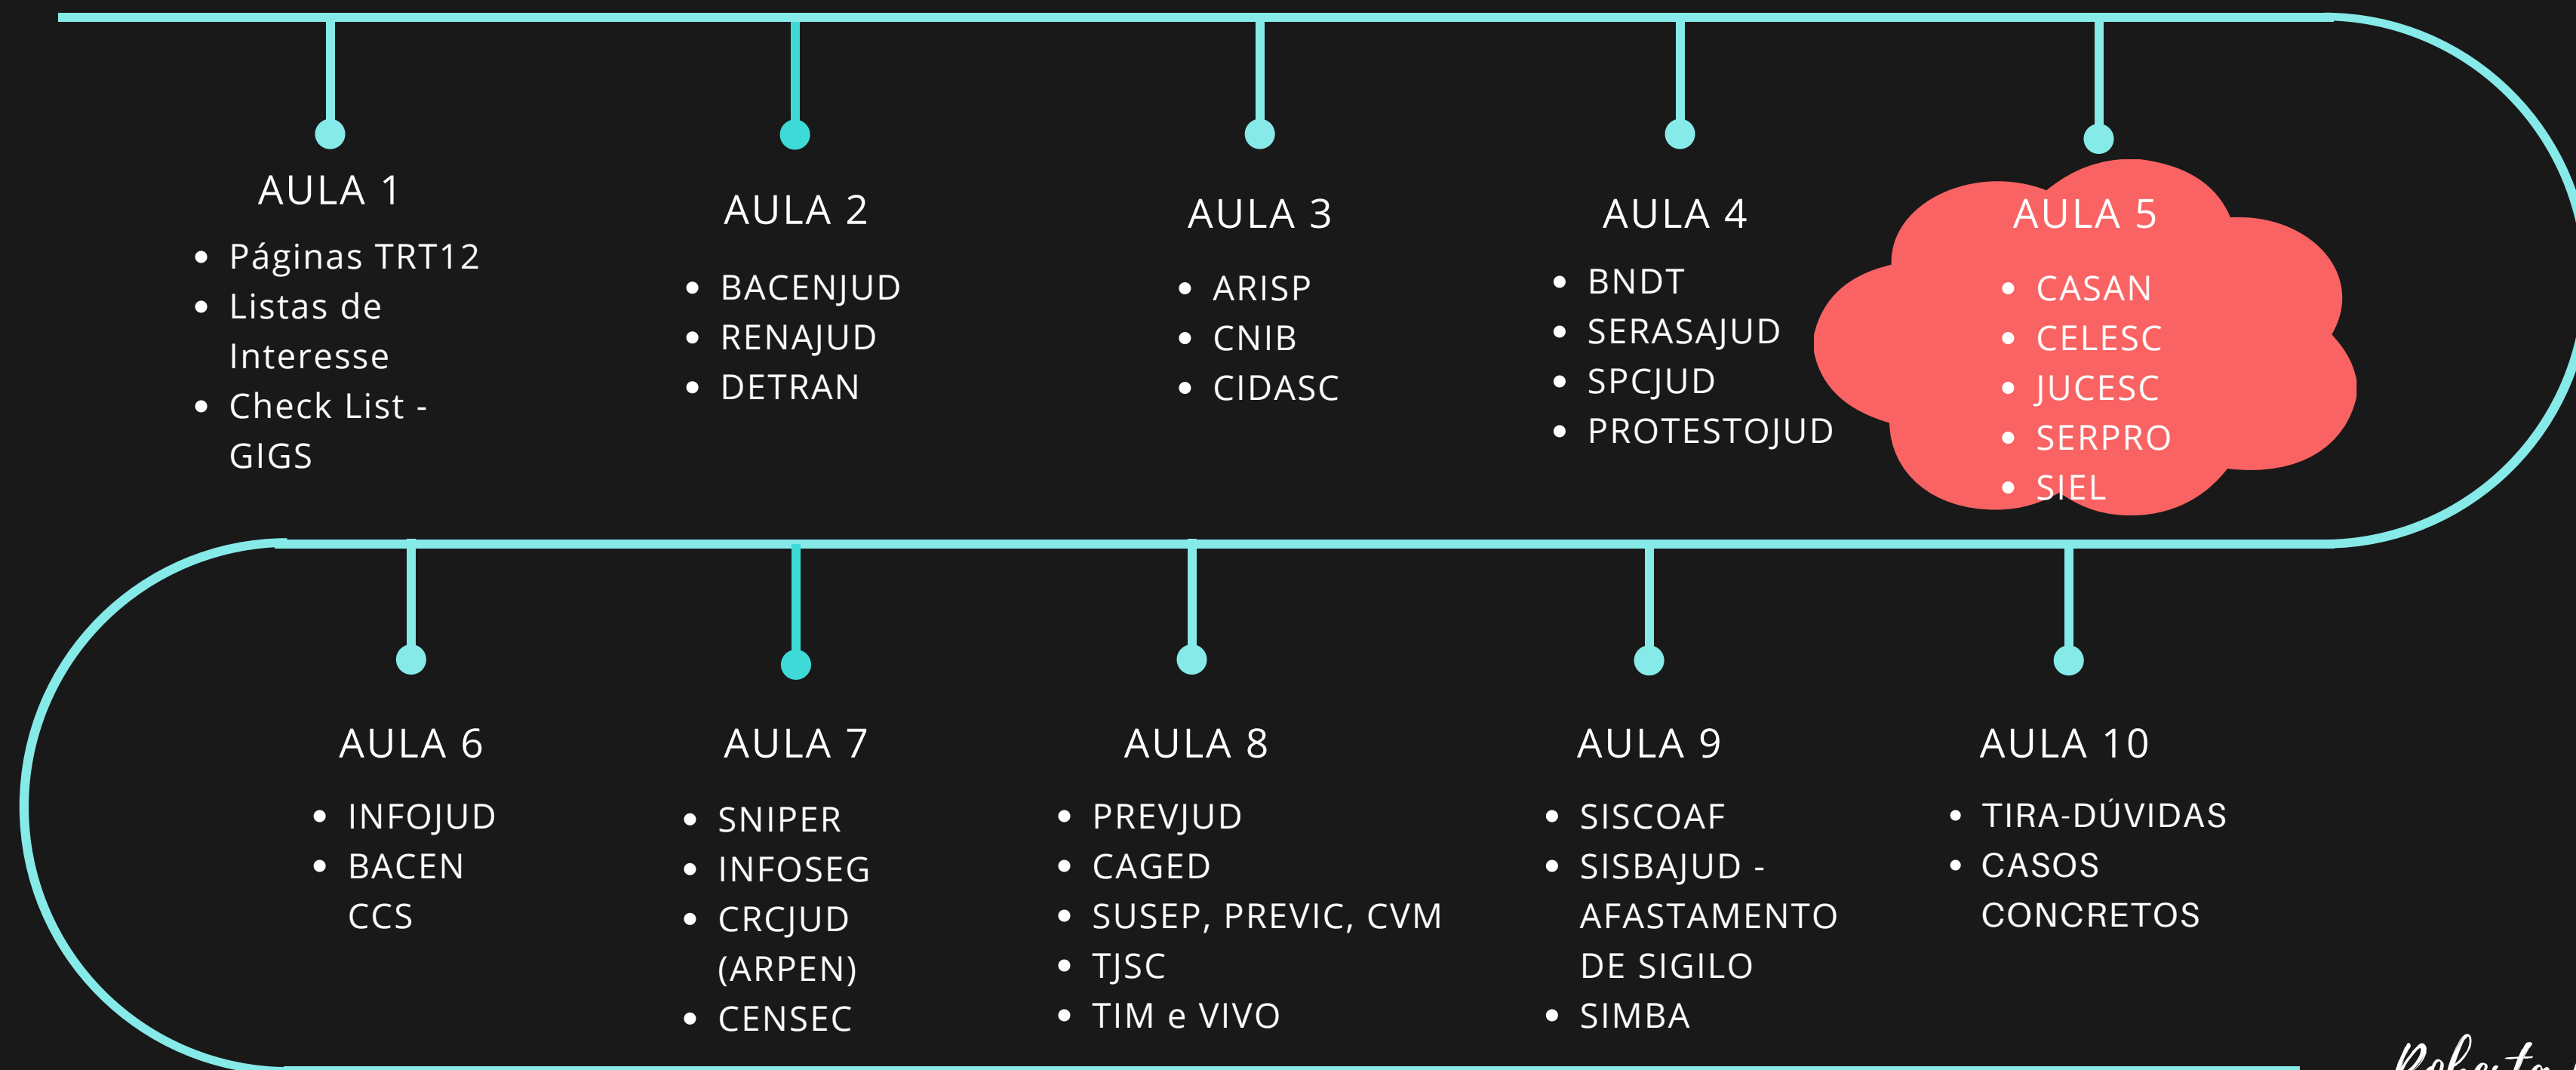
AULA 1

- Páginas TRT12
- Listas de Interesse
- Check List - GIGS

AULA 2

- BACENJUD
- RENAJUD
- DETRAN

AULA 3

- ARISP
- CNIB
- CIDASC

AULA 4

- BNDT
- SERASAJUD
- SPCJUD
- PROTESTOJUD

AULA 5

- CASAN
- CELESC
- JUCESC
- SERPRO
- SIEL

AULA 6

- INFOJUD
- BACEN CCS

AULA 7

- SNIPER
- INFOSEG
- CRCJUD (ARPEN)
- CENSEC

AULA 8

- PREVJUD
- CAGED
- SUSEP, PREVIC, CVM
- TJSC
- TIM e VIVO

AULA 9

- SISCOAF
- SISBAJUD - AFASTAMENTO DE SIGILO
- SIMBA

AULA 10

- TIRA-DÚVIDAS
- CASOS CONCRETOS

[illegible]